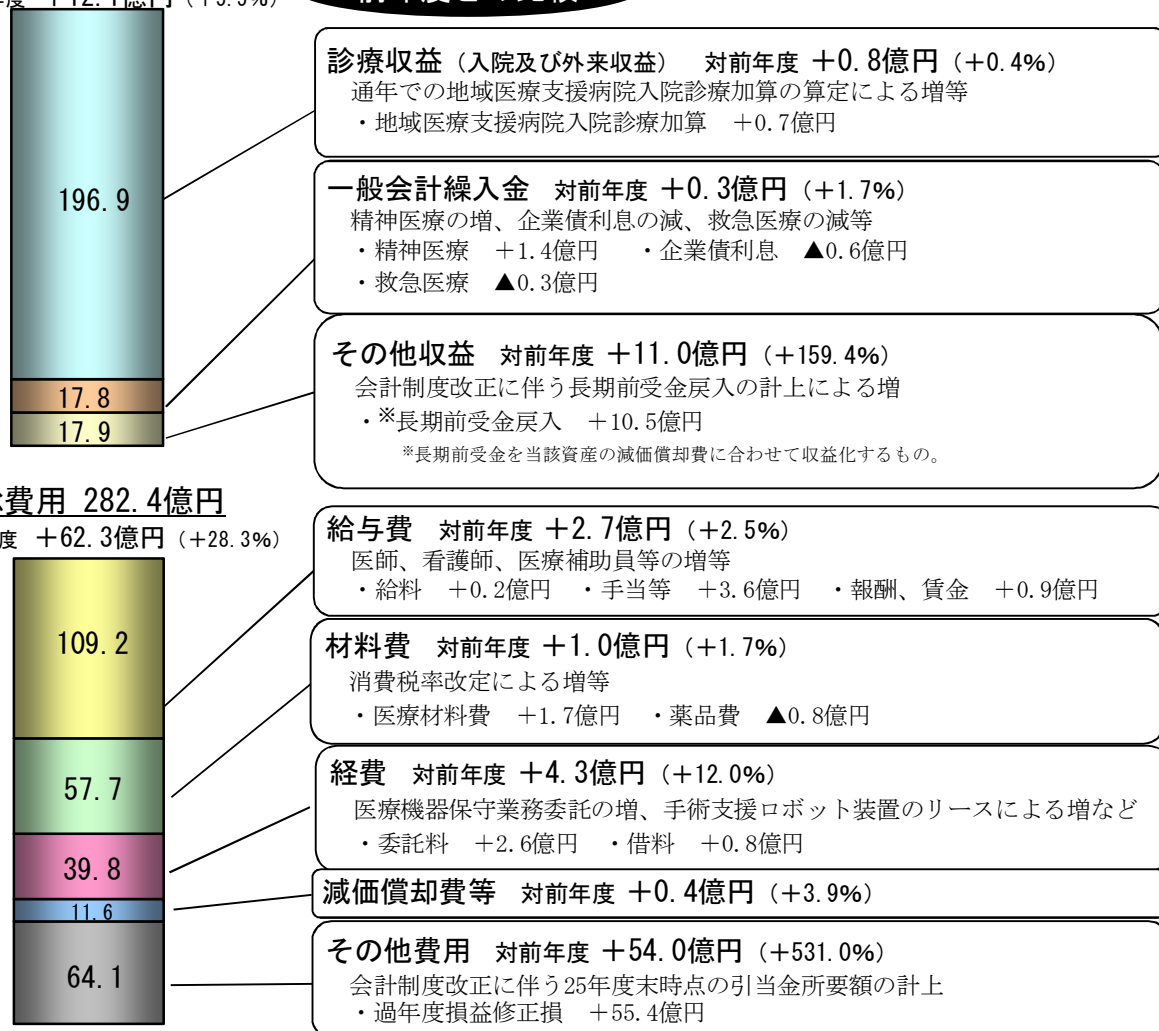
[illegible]度 ＋12.1億円（＋5.9%）

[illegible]

196.9

17.8

17.9

診療収益（入院及び外来収益） 対前年度 ＋0.8億円（＋0.4%）
通年での地域医療支援病院入院診療加算の算定による増等
・地域医療支援病院入院診療加算 ＋0.7億円

一般会計繰入金 対前年度 ＋0.3億円（＋1.7%）
精神医療の増、企業債利息の減、救急医療の減等
・精神医療 ＋1.4億円 ・企業債利息 ▲0.6億円
・救急医療 ▲0.3億円

その他収益 対前年度 ＋11.0億円（＋159.4%）
会計制度改正に伴う長期前受金戻入の計上による増
・※長期前受金戻入 ＋10.5億円
※長期前受金を当該資産の減価償却費に合わせて収益化するもの。

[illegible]費用 282.4億円
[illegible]度 ＋62.3億円（＋28.3%）

109.2

57.7

39.8

11.6

64.1

給与費 対前年度 ＋2.7億円（＋2.5%）
医師、看護師、医療補助員等の増等
・給料 ＋0.2億円 ・手当等 ＋3.6億円 ・報酬、賃金 ＋0.9億円

材料費 対前年度 ＋1.0億円（＋1.7%）
消費税率改定による増等
・医療材料費 ＋1.7億円 ・薬品費 ▲0.8億円

経費 対前年度 ＋4.3億円（＋12.0%）
医療機器保守業務委託の増、手術支援ロボット装置のリースによる増など
・委託料 ＋2.6億円 ・借料 ＋0.8億円

減価償却費等 対前年度 ＋0.4億円（＋3.9%）

その他費用 対前年度 ＋54.0億円（＋531.0%）
会計制度改正に伴う25年度末時点の引当金所要額の計上
・過年度損益修正損 ＋55.4億円